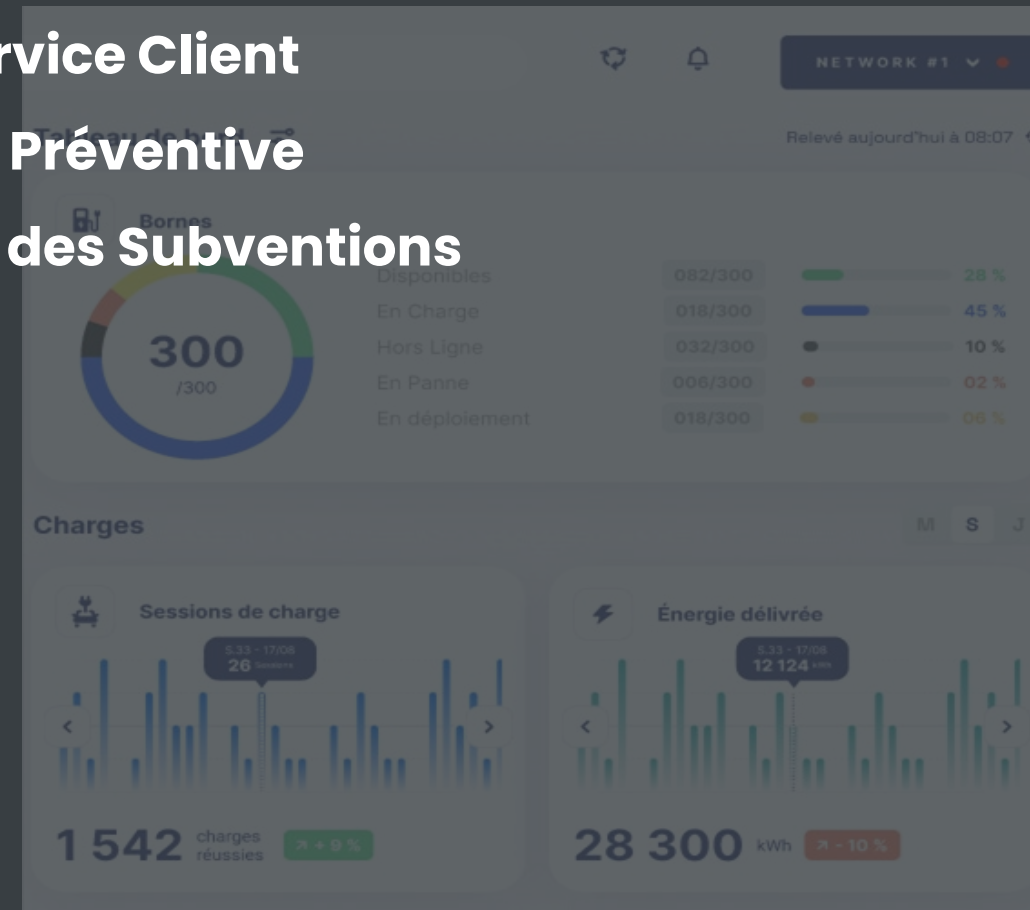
rvice Client
Préventive
des Subventions

NETWORK #1

Tableau de bord

Relevé aujourd'hui à 08:07

Bornes

300
/300

Disponibles 082/300 28 %
En Charge 018/300 45 %
Hors Ligne 032/300 10 %
En Panne 006/300 02 %
En déploiement 018/300 06 %

Charges

M S J

Sessions de charge

5.33 - 17/06
26 Sessions

1 542 charges réussies ↗ + 9 %

Énergie délivrée

5.33 - 17/06
12 124 kWh

28 300 kWh ↗ - 10 %